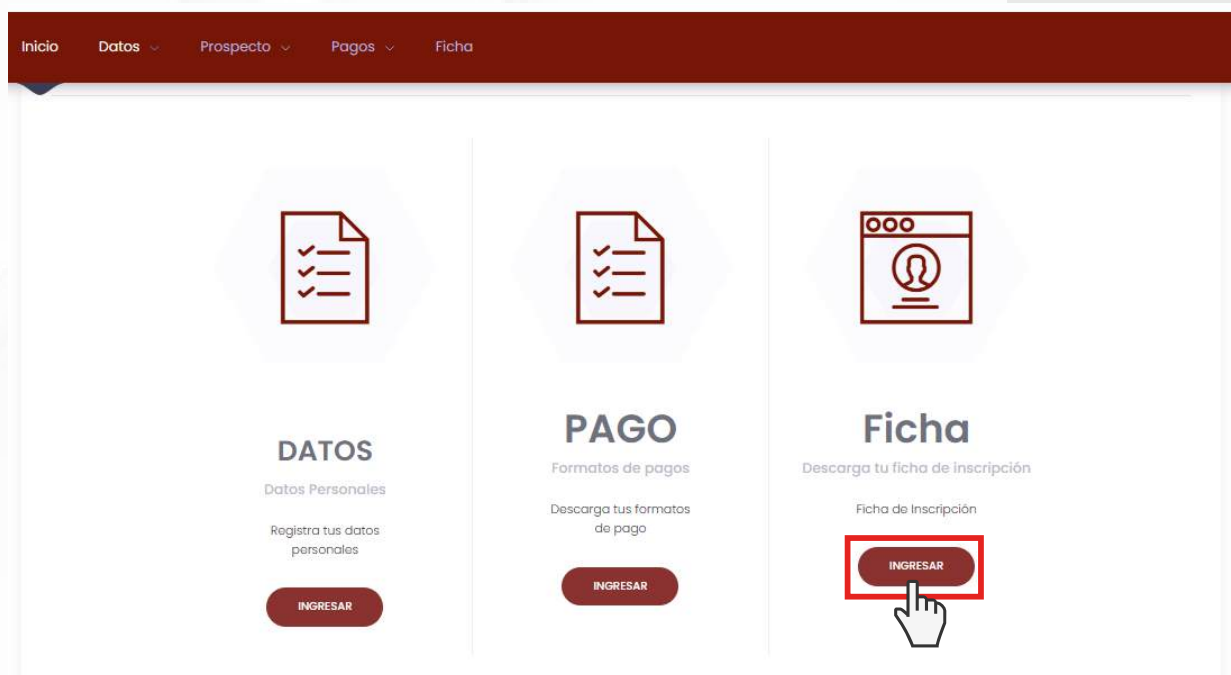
Inicio Datos Prospecto Pagos Ficha

DATOS
Datos Personales
Registra tus datos personales
INGRESAR

PAGO
Formatos de pagos
Descarga tus formatos de pago
INGRESAR

Ficha
Descarga tu ficha de inscripción
Ficha de Inscripción
INGRESAR